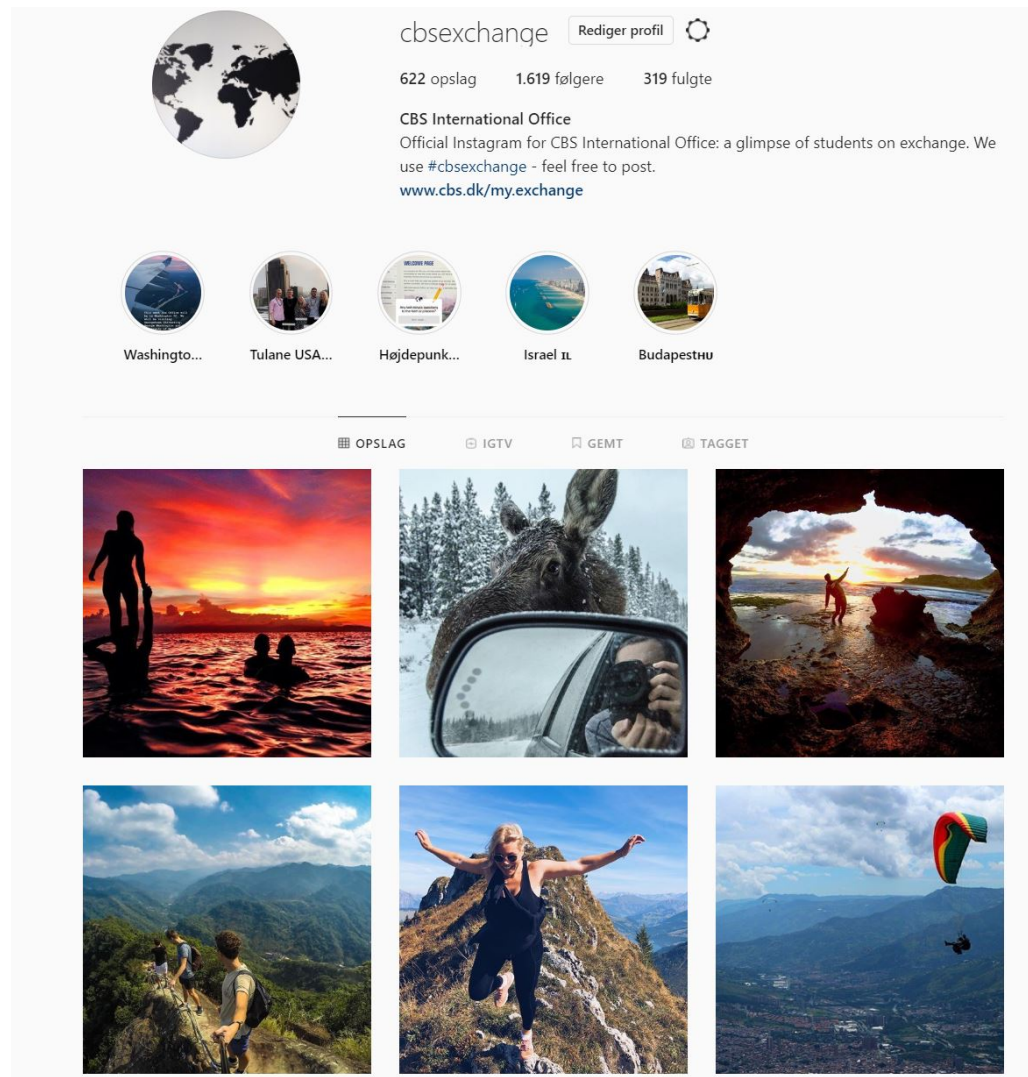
cbsexchange Rediger profil

622 opslag 1.619 følgere 319 fulgte

CBS International Office
Official Instagram for CBS International Office: a glimpse of students on exchange. We use #cbsexchange - feel free to post.
www.cbs.dk/my.exchange

Washingto...
Tulane USA...
Højdepunk...
Israel IL
BudapestHU

OPSLAG IGTV GEMT TAGGET